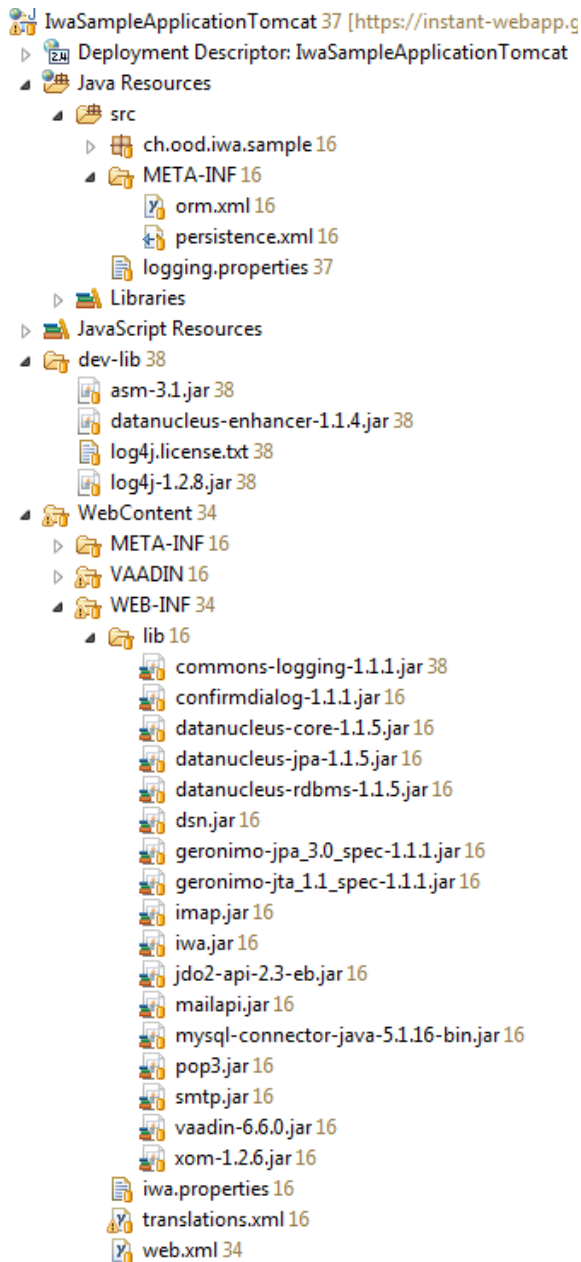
IwaSampleApplicationTomcat 37 [https://instant-webapp.g
Deployment Descriptor: IwaSampleApplicationTomcat
Java Resources
src
ch.ood.iwa.sample 16
META-INF 16
orm.xml 16
persistence.xml 16
logging.properties 37
Libraries
JavaScript Resources
dev-lib 38
asm-3.1.jar 38
datanucleus-enhancer-1.1.4.jar 38
log4j.license.txt 38
log4j-1.2.8.jar 38
WebContent 34
META-INF 16
VAADIN 16
WEB-INF 34
lib 16
commons-logging-1.1.1.jar 38
confirmdialog-1.1.1.jar 16
datanucleus-core-1.1.5.jar 16
datanucleus-jpa-1.1.5.jar 16
datanucleus-rdbms-1.1.5.jar 16
dsn.jar 16
geronimo-jpa_3.0_spec-1.1.1.jar 16
geronimo-jta_1.1_spec-1.1.1.jar 16
imap.jar 16
iwa.jar 16
jdo2-api-2.3-eb.jar 16
mailapi.jar 16
mysql-connector-java-5.1.16-bin.jar 16
pop3.jar 16
smtp.jar 16
vaadin-6.6.0.jar 16
xom-1.2.6.jar 16
iwa.properties 16
translations.xml 16
web.xml 34